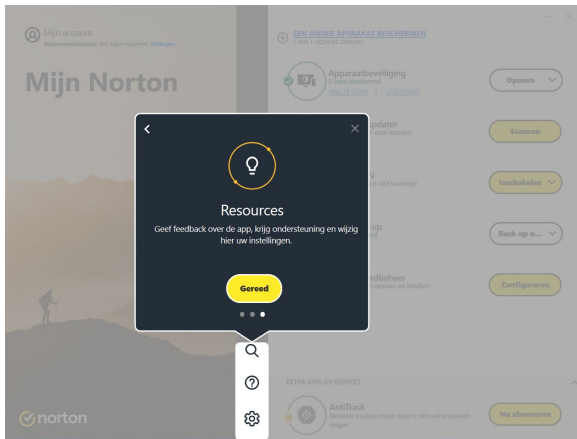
Mijn account
Abonnementsstatus: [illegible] Verlengen

Mijn Norton

EEN ANDER APPARAAT BESCHERMEN
1 van 1 gebruikt

Apparaatbeveiliging
U bent beschermd
SNELSCAN | LIVEUPDATE

Openen

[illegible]updater
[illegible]

Scannen

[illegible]

Inschakelen

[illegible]up

Back-up u...

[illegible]ordbeheer
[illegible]

Configureren

<

×

Resources

Geef feedback over de app, krijg ondersteuning en wijzig hier uw instellingen.

Gereed

EXTRA APPS EN SERVICES

AntiTrack
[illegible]

Nu abonneren

norton